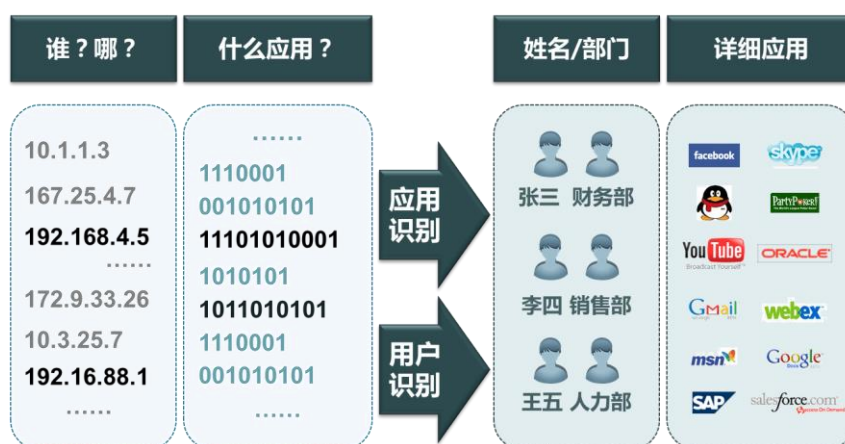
谁？哪？

什么应用？

姓名/部门

详细应用

10.1.1.3
167.25.4.7
192.168.4.5
……
172.9.33.26
10.3.25.7
192.16.88.1
……

……
1110001
001010101
11101010001
1010101
1011010101
1110001
001010101
……

应用识别

用户识别

张三 财务部

李四 销售部

王五 人力部

facebook
skype
PartyPoker
YouTube Broadcast Yourself
ORACLE
Gmail
webex
msn
Google
SAP
salesforce.com